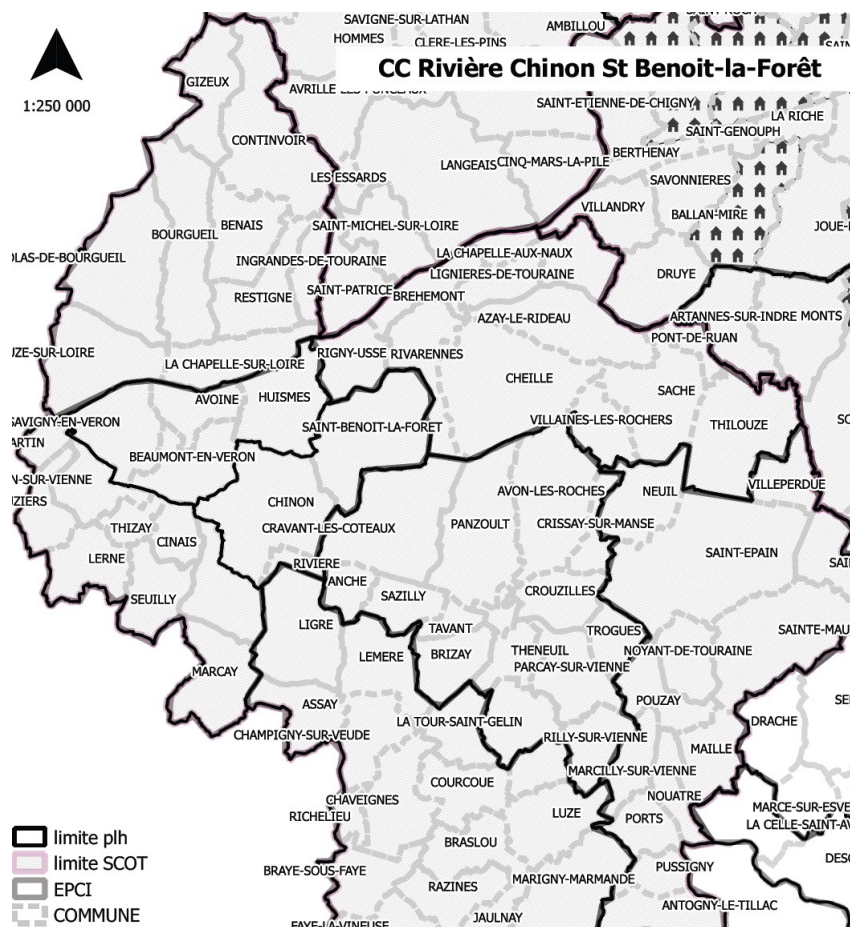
CC Rivière Chinon St Benoit-la-Forêt

1:250 000

SAVIGNE-SUR-LATHAN
AMBILLOU
HOMMES
CLERE-LES-PINS
GIZEUX
AVRILLE-LES-PONCEAUX
SAINT-ETIENNE-DE-CHIGNY
LA RICHE
SAINT-GENOUPH
CONTINVOIR
LANGEAIS
CINQ-MARS-LA-PILE
BERTHENAY
SAVONNIERES
LES ESSARDS
VILLANDRY
BALLAN-MIRE
JOUE-
BENAIS
BOURGUEIL
SAINT-MICHEL-SUR-LOIRE
LA CHAPELLE-AUX-NAUX
-OLAS-DE-BOURGUEIL
INGRANDES-DE-TOURAINE
LIGNIERES-DE-TOURAINE
DRUYE
RESTIGNE
SAINT-PATRICE
BREHEMONT
ARTANNES-SUR-INDRE
MONTS
AZAY-LE-RIDEAU
PONT-DE-RUAN
-UZE-SUR-LOIRE
RIGNY-USSE
RIVARENNES
LA CHAPELLE-SUR-LOIRE
CHEILLE
SACHE
AVOINE
HUISMES
SAVIGNY-EN-VERON
SAINT-BENOIT-LA-FORET
VILLAINES-LES-ROCHERS
THILOUZE
SO
-ARTIN
BEAUMONT-EN-VERON
-N-SUR-VIENNE
-UZIERS
AVON-LES-ROCHES
NEUIL
VILLEPERDUE
CHINON
CRAVANT-LES-COTEAUX
PANZOULT
CRISSAY-SUR-MANSE
THIZAY
CINAIS
SAINT-EPAIN
SAI
LERNE
RIVIERE
ANCHE
SEUILLY
SAZILLY
CROUZILLES
LIGRE
TAVANT
TROGUES
SAINTE-MAU
LEMERE
BRIZAY
THENEUIL
PARCAY-SUR-VIENNE
NOYANT-DE-TOURAINE
MARCAY
POUZAY
SE
ASSAY
DRACHE
LA TOUR-SAINT-GELIN
CHAMPIGNY-SUR-VEUDE
RILLY-SUR-VIENNE
MAILLE
MARCILLY-SUR-VIENNE
COURCOUE
NOUATRE
CHAVEIGNES
MARCE-SUR-ESVE
RICHELIEU
LUZE
PORTS
LA CELLE-SAINT-AV
DESC
BRASLOU
PUSSIGNY
BRAYE-SOUS-FAYE
MARIGNY-MARMANDE
RAZINES
ANTOGNY-LE-TILLAC
FAYE-LA-VINEUSE
JAULNAY

limite plh
limite SCOT
EPCI
COMMUNE